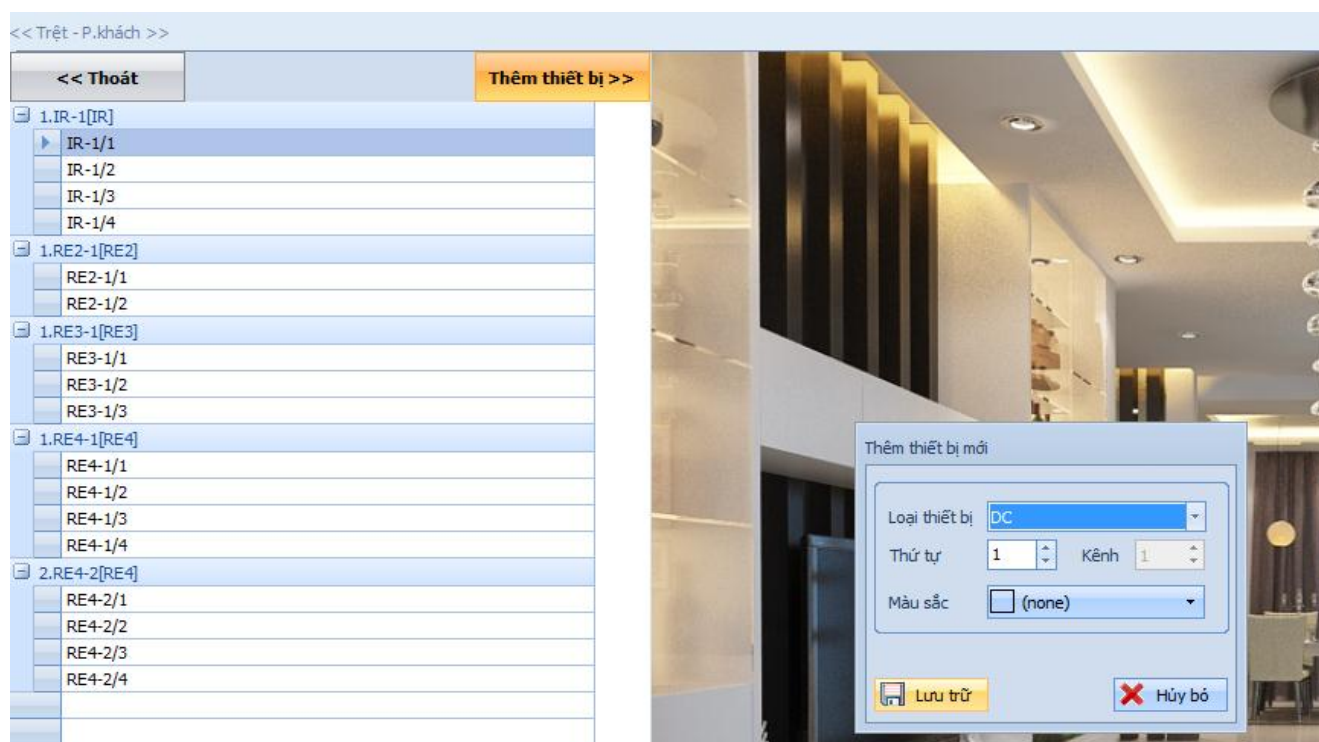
<< Trệt - P.khách >>

<< Thoát

Thêm thiết bị >>

1.IR-1[IR]
IR-1/1
IR-1/2
IR-1/3
IR-1/4
1.RE2-1[RE2]
RE2-1/1
RE2-1/2
1.RE3-1[RE3]
RE3-1/1
RE3-1/2
RE3-1/3
1.RE4-1[RE4]
RE4-1/1
RE4-1/2
RE4-1/3
RE4-1/4
2.RE4-2[RE4]
RE4-2/1
RE4-2/2
RE4-2/3
RE4-2/4

Thêm thiết bị mới

Loại thiết bị DC
Thứ tự 1 Kênh 1
Màu sắc (none)

Lưu trữ
Hủy bỏ